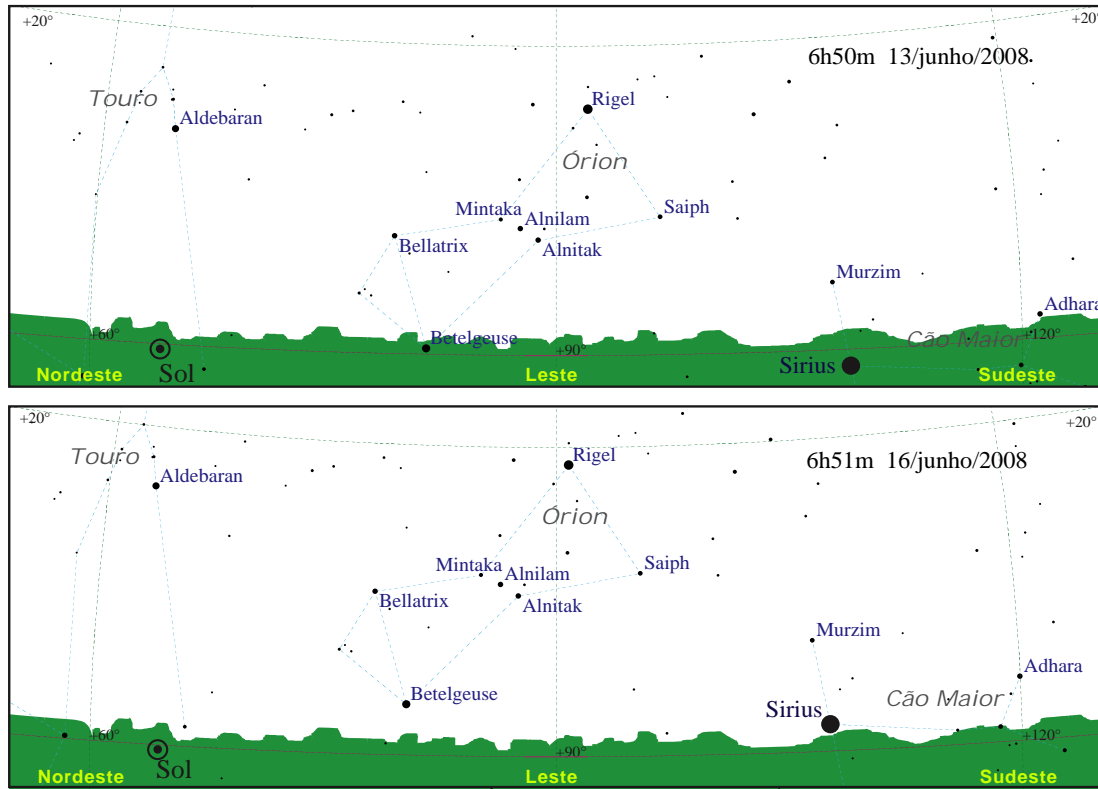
+20°
+20°
6h50m 13/junho/2008
Touro
Aldebaran
Rigel
Órion
Mintaka
Alnilam
Saiph
Bellatrix
Alnitak
Murzim
Adhara
+60°
Betelgeuse
Cão Maior
+120°
+90°
Sol
Sirius
Nordeste
Leste
Sudeste

+20°
+20°
Touro
Rigel
6h51m 16/junho/2008
Aldebaran
Órion
Mintaka
Saiph
Alnilam
Bellatrix
Alnitak
Murzim
Adhara
Betelgeuse
Cão Maior
Sirius
+60°
+120°
Sol
+90°
Nordeste
Leste
Sudeste